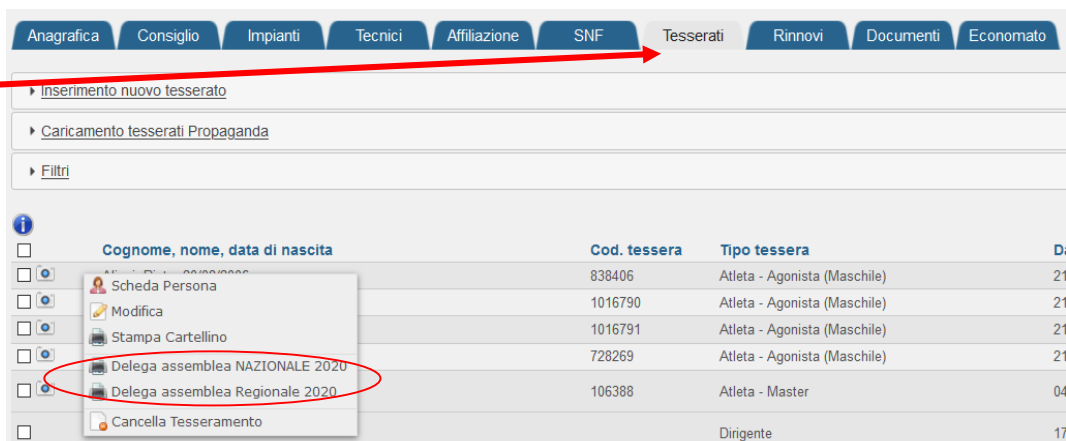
Anagrafica | Consiglio | Impianti | Tecnici | Affiliazione | SNF | Tesserati | Rinnovi | Documenti | Economato

Inserimento nuovo tesserato

Caricamento tesserati Propaganda

Filtri

| | Cognome, nome, data di nascita | Cod. tessera | Tipo tessera | Da |
|---|---|---|---|---|
| | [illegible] | 838406 | Atleta - Agonista (Maschile) | 21 |
| | | 1016790 | Atleta - Agonista (Maschile) | 21 |
| | | 1016791 | Atleta - Agonista (Maschile) | 21 |
| | | 728269 | Atleta - Agonista (Maschile) | 21 |
| | | 106388 | Atleta - Master | 04 |
| | | | Dirigente | 17 |

Scheda Persona
Modifica
Stampa Cartellino
Delega assemblea NAZIONALE 2020
Delega assemblea Regionale 2020
Cancella Tesseramento